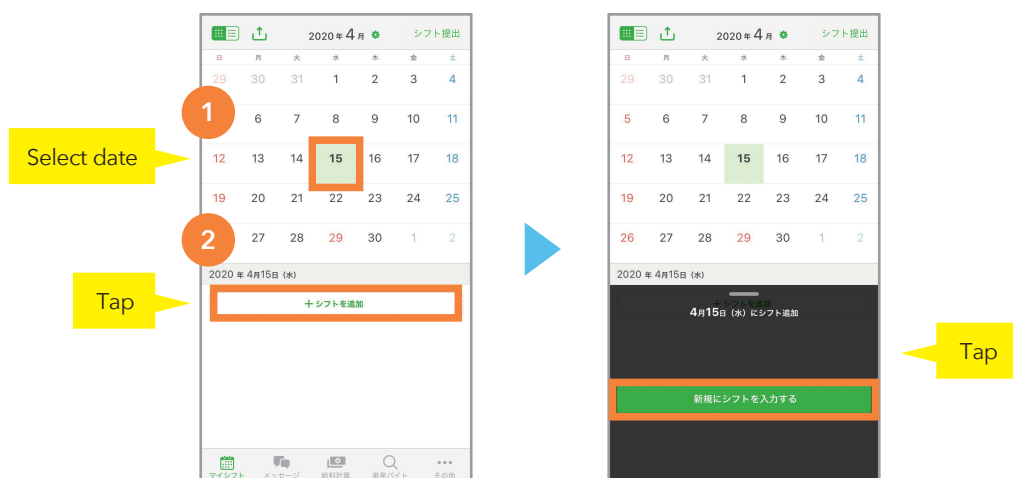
Select date

Tap

1

2

2020年4月

シフト提出

| 日 | 月 | 火 | 水 | 木 | 金 | 土 |
|---|---|---|---|---|---|---|
| 29 | 30 | 31 | 1 | 2 | 3 | 4 |
|  | 6 | 7 | 8 | 9 | 10 | 11 |
| 12 | 13 | 14 | 15 | 16 | 17 | 18 |
| 19 | 20 | 21 | 22 | 23 | 24 | 25 |
|  | 27 | 28 | 29 | 30 | 1 | 2 |

2020 年 4月15日 (水)

+ シフトを追加

マイシフト　メッセージ　給料計算　単発バイト　その他

2020年4月

シフト提出

| 日 | 月 | 火 | 水 | 木 | 金 | 土 |
|---|---|---|---|---|---|---|
| 29 | 30 | 31 | 1 | 2 | 3 | 4 |
| 5 | 6 | 7 | 8 | 9 | 10 | 11 |
| 12 | 13 | 14 | 15 | 16 | 17 | 18 |
| 19 | 20 | 21 | 22 | 23 | 24 | 25 |
| 26 | 27 | 28 | 29 | 30 | 1 | 2 |

2020 年 4月15日 (水)

+ シフトを追加

4月15日（水）にシフト追加

新規にシフトを入力する

Tap